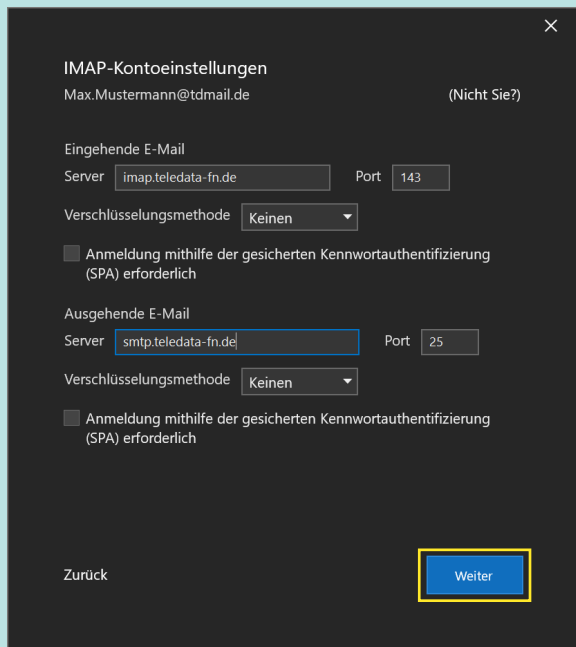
×

IMAP-Kontoeinstellungen

Max.Mustermann@tdmail.de (Nicht Sie?)

Eingehende E-Mail

Server imap.teledata-fn.de Port 143

Verschlüsselungsmethode Keinen

Anmeldung mithilfe der gesicherten Kennwortauthentifizierung (SPA) erforderlich

Ausgehende E-Mail

Server smtp.teledata-fn.de Port 25

Verschlüsselungsmethode Keinen

Anmeldung mithilfe der gesicherten Kennwortauthentifizierung (SPA) erforderlich

Zurück

Weiter